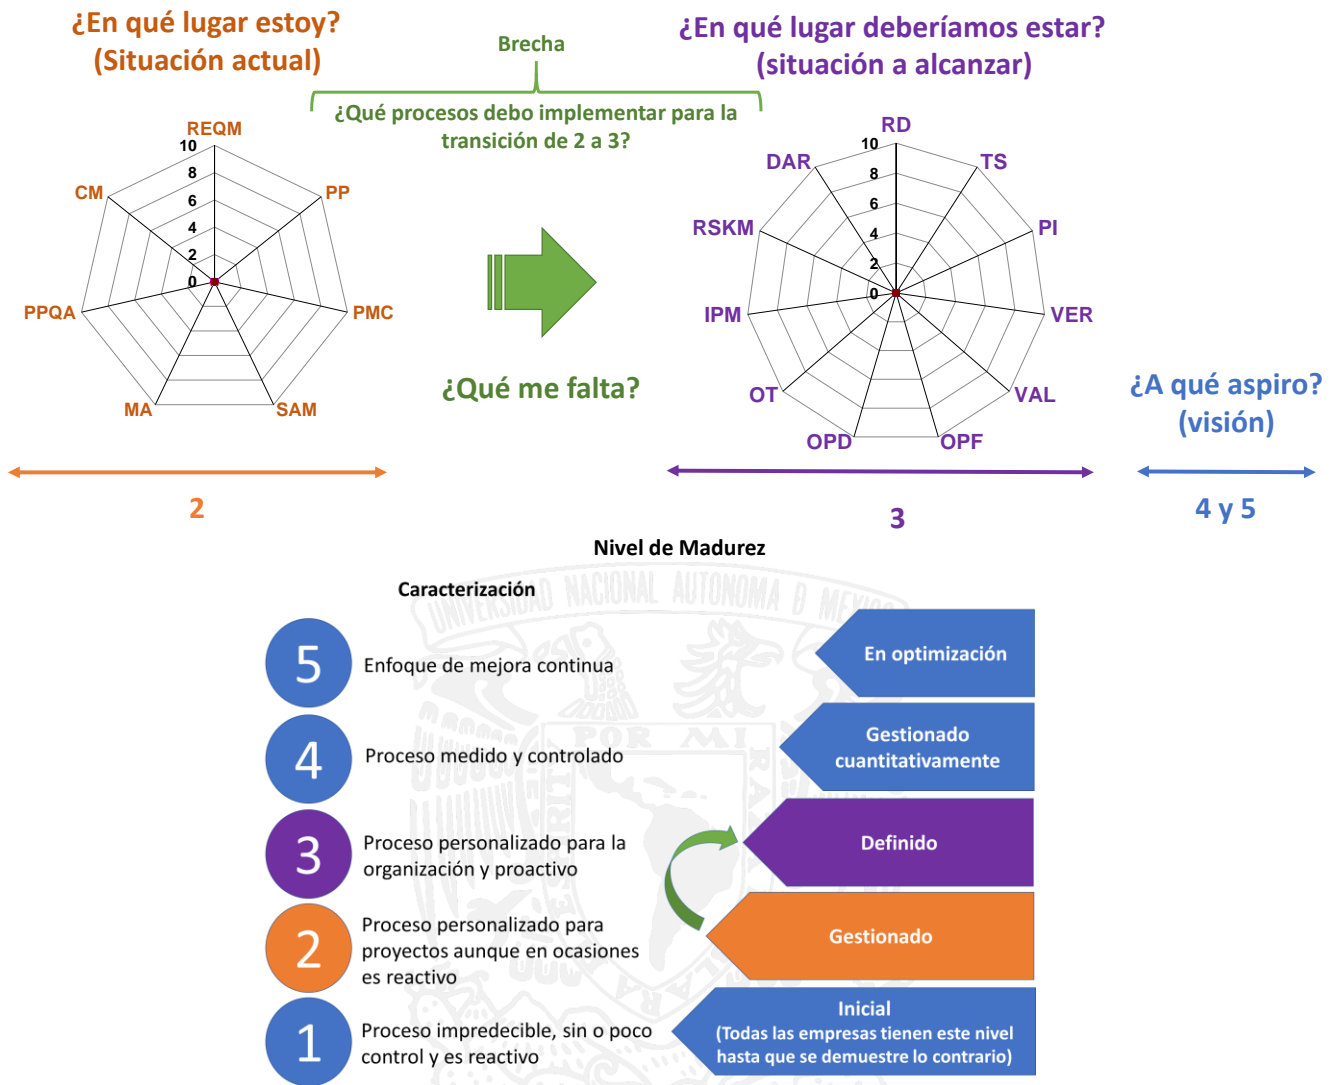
¿En qué lugar estoy?
(Situación actual)

Brecha

¿Qué procesos debo implementar para la transición de 2 a 3?

¿En qué lugar deberíamos estar?
(situación a alcanzar)

REQM
10
8
6
4
2
0
PP
PMC
SAM
MA
PPQA
CM

¿Qué me falta?

RD
10
8
6
4
2
0
TS
PI
VER
VAL
OPF
OPD
OT
IPM
RSKM
DAR

¿A qué aspiro?
(visión)

2

3

4 y 5

Nivel de Madurez

Caracterización

5 Enfoque de mejora continua
En optimización

4 Proceso medido y controlado
Gestionado cuantitativamente

3 Proceso personalizado para la organización y proactivo
Definido

2 Proceso personalizado para proyectos aunque en ocasiones es reactivo
Gestionado

1 Proceso impredecible, sin o poco control y es reactivo
Inicial
(Todas las empresas tienen este nivel hasta que se demuestre lo contrario)

UNIVERSIDAD NACIONAL AUTÓNOMA DE MÉXICO
POR MI RAZA HABLARÁ EL ESPÍRITU